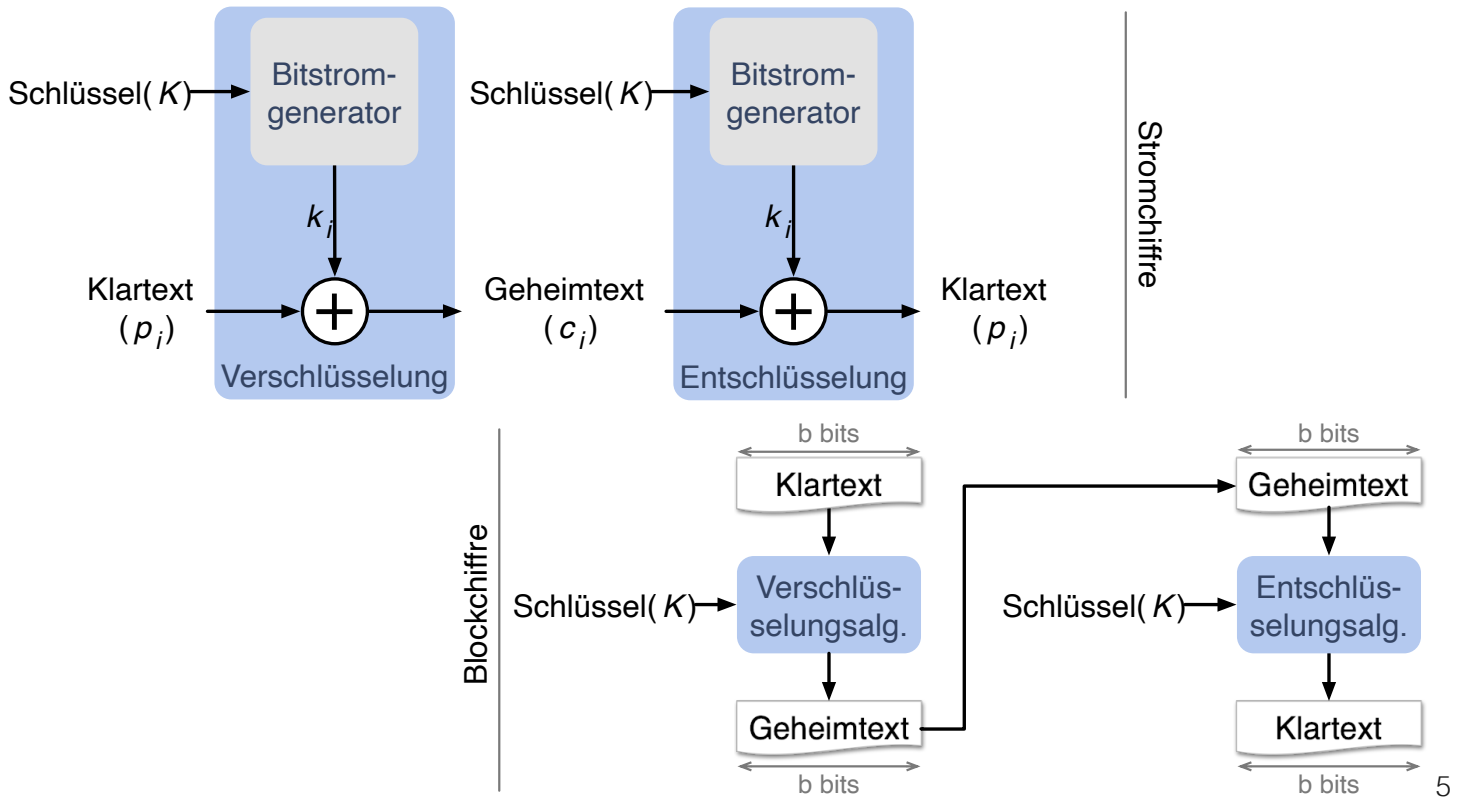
Schlüssel( $K$)

Bitstromgenerator

$k_i$

Klartext ( $p_i$)

Verschlüsselung

Schlüssel( $K$)

Bitstromgenerator

$k_i$

Geheimtext ( $c_i$)

Entschlüsselung

Klartext ( $p_i$)

Stromchiffre

Blockchiffre

b bits

Klartext

Schlüssel( $K$)

Verschlüsselungsalg.

Geheimtext

b bits

b bits

Geheimtext

Schlüssel( $K$)

Entschlüsselungsalg.

Klartext

b bits

5